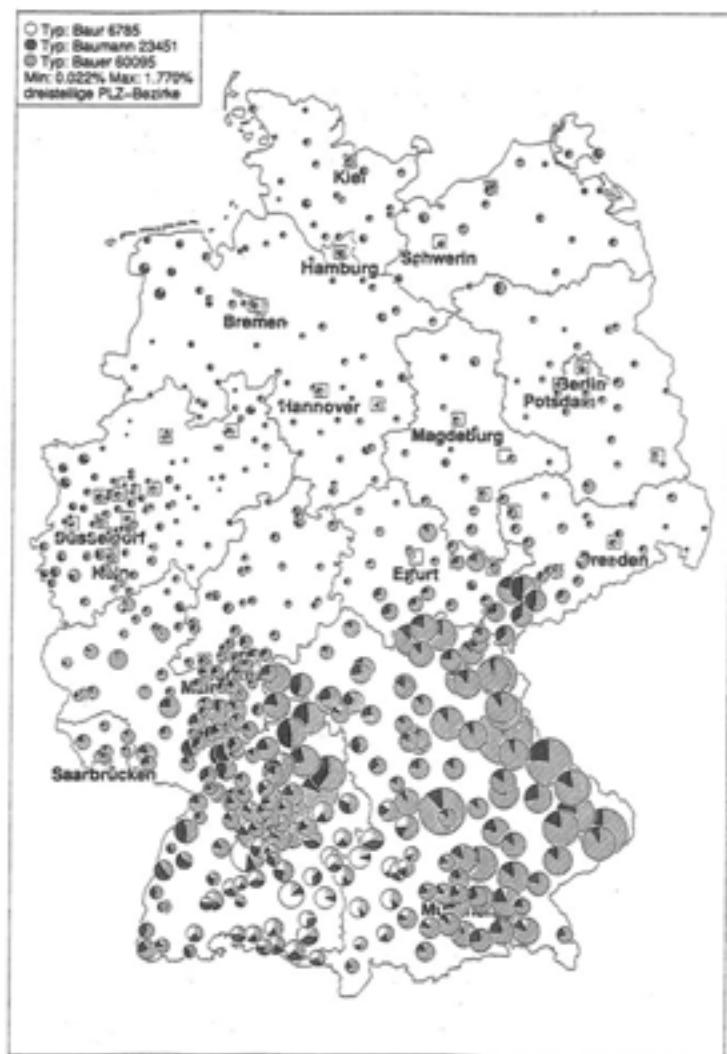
Typ: Baur 6785
Typ: Baumann 23451
Typ: Bauer 60095
Min: 0.022% Max: 1.770%
dreistellige PLZ-Bezirke

Kiel
Hamburg
Schwerin
Bremen
Berlin
Potsdam
Hannover
Magdeburg
Düsseldorf
Köln
Erfurt
Dresden
Mainz
Saarbrücken
München